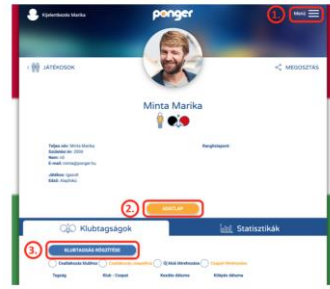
Kijelentkezés Marika
ponger
1. Menü
< JÁTÉKOSOK
< MEGOSZTÁS
Minta Marika
Teljes név: Minta Marika
Születési év: 2000
Nem: nő
E-mail: minta@ponger.hu
Játékos: igazolt
Kéz: Kaszkád
Rangletszpont:
2. ADATLAP
Klubtagságok
Statisztikák
3. KLUBTAGSÁG RÖGZÍTÉSE
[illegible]
Tagság
Klub - Csapat
Kezdés dátuma
Kilépés dátuma